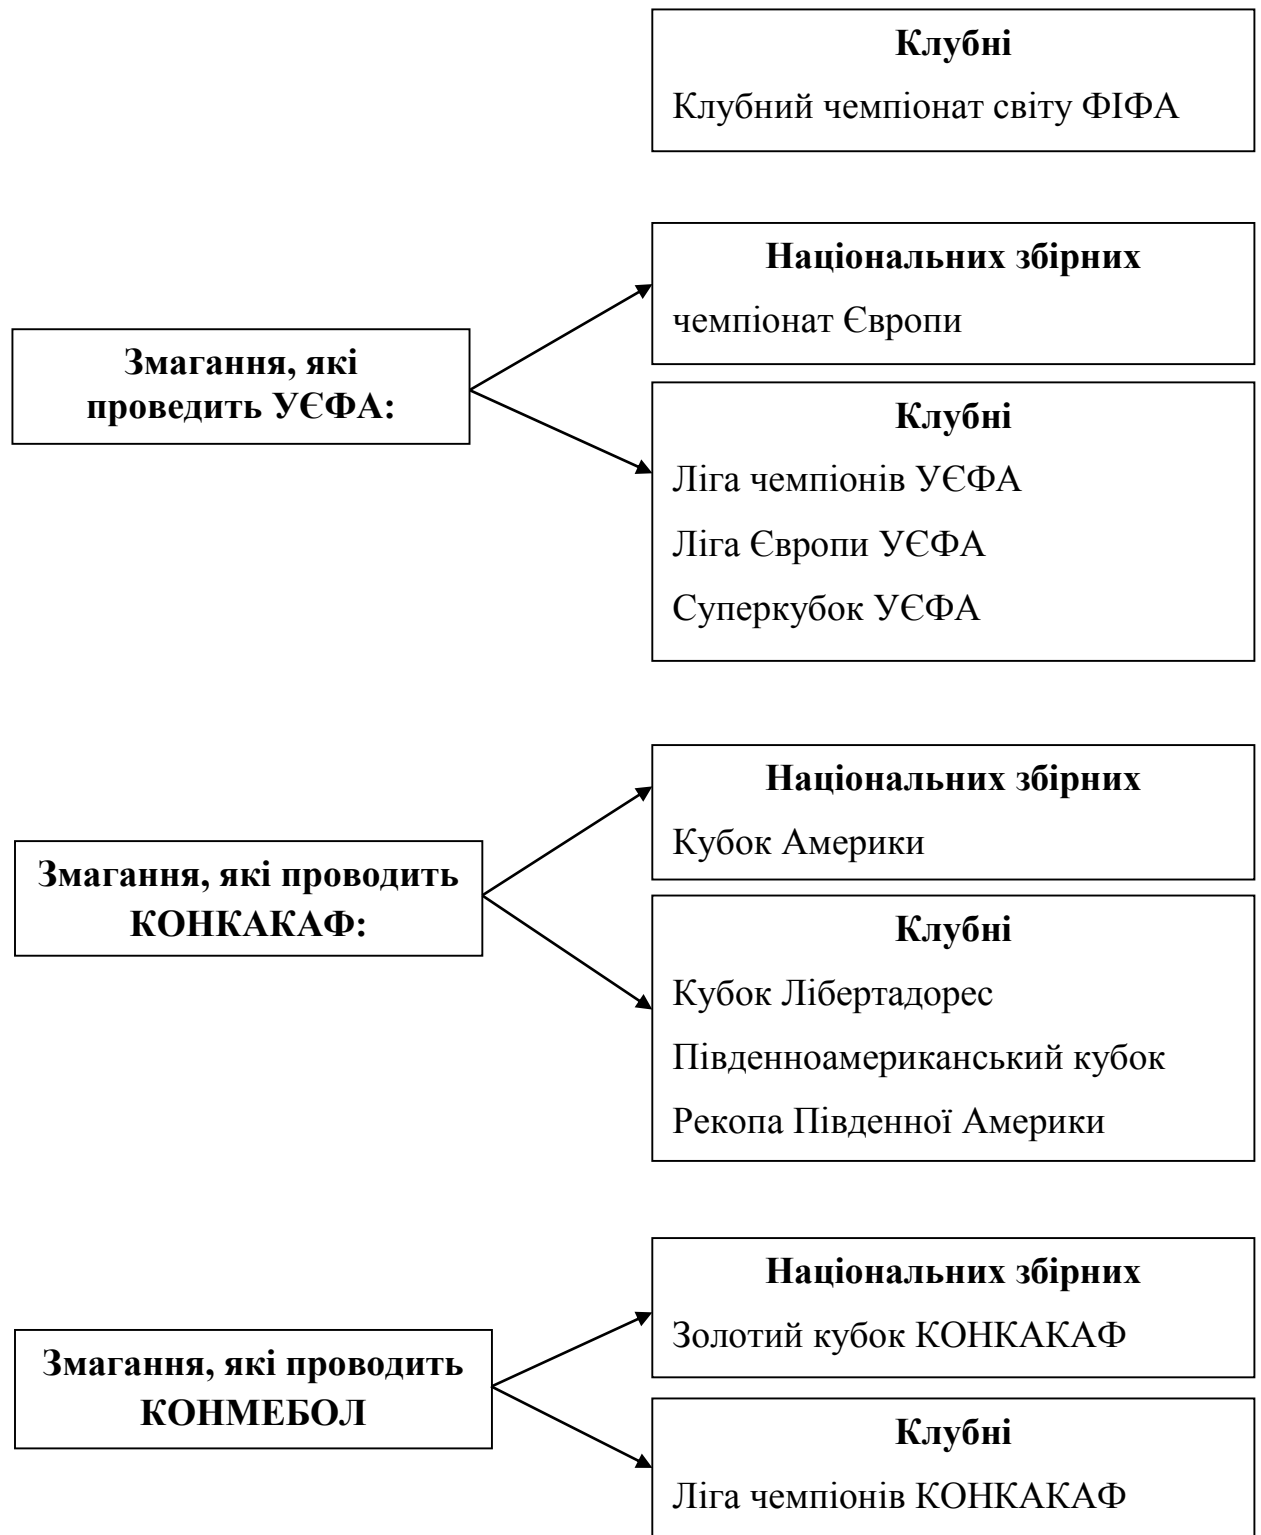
**Клубні**
Клубний чемпіонат світу ФІФА

**Змагання, які проведить УЄФА:**

**Національних збірних**
чемпіонат Європи

**Клубні**
Ліга чемпіонів УЄФА
Ліга Європи УЄФА
Суперкубок УЄФА

**Змагання, які проводить КОНКАКАФ:**

**Національних збірних**
Кубок Америки

**Клубні**
Кубок Лібертадорес
Південноамериканський кубок
Рекопа Південної Америки

**Змагання, які проводить КОНМЕБОЛ**

**Національних збірних**
Золотий кубок КОНКАКАФ

**Клубні**
Ліга чемпіонів КОНКАКАФ